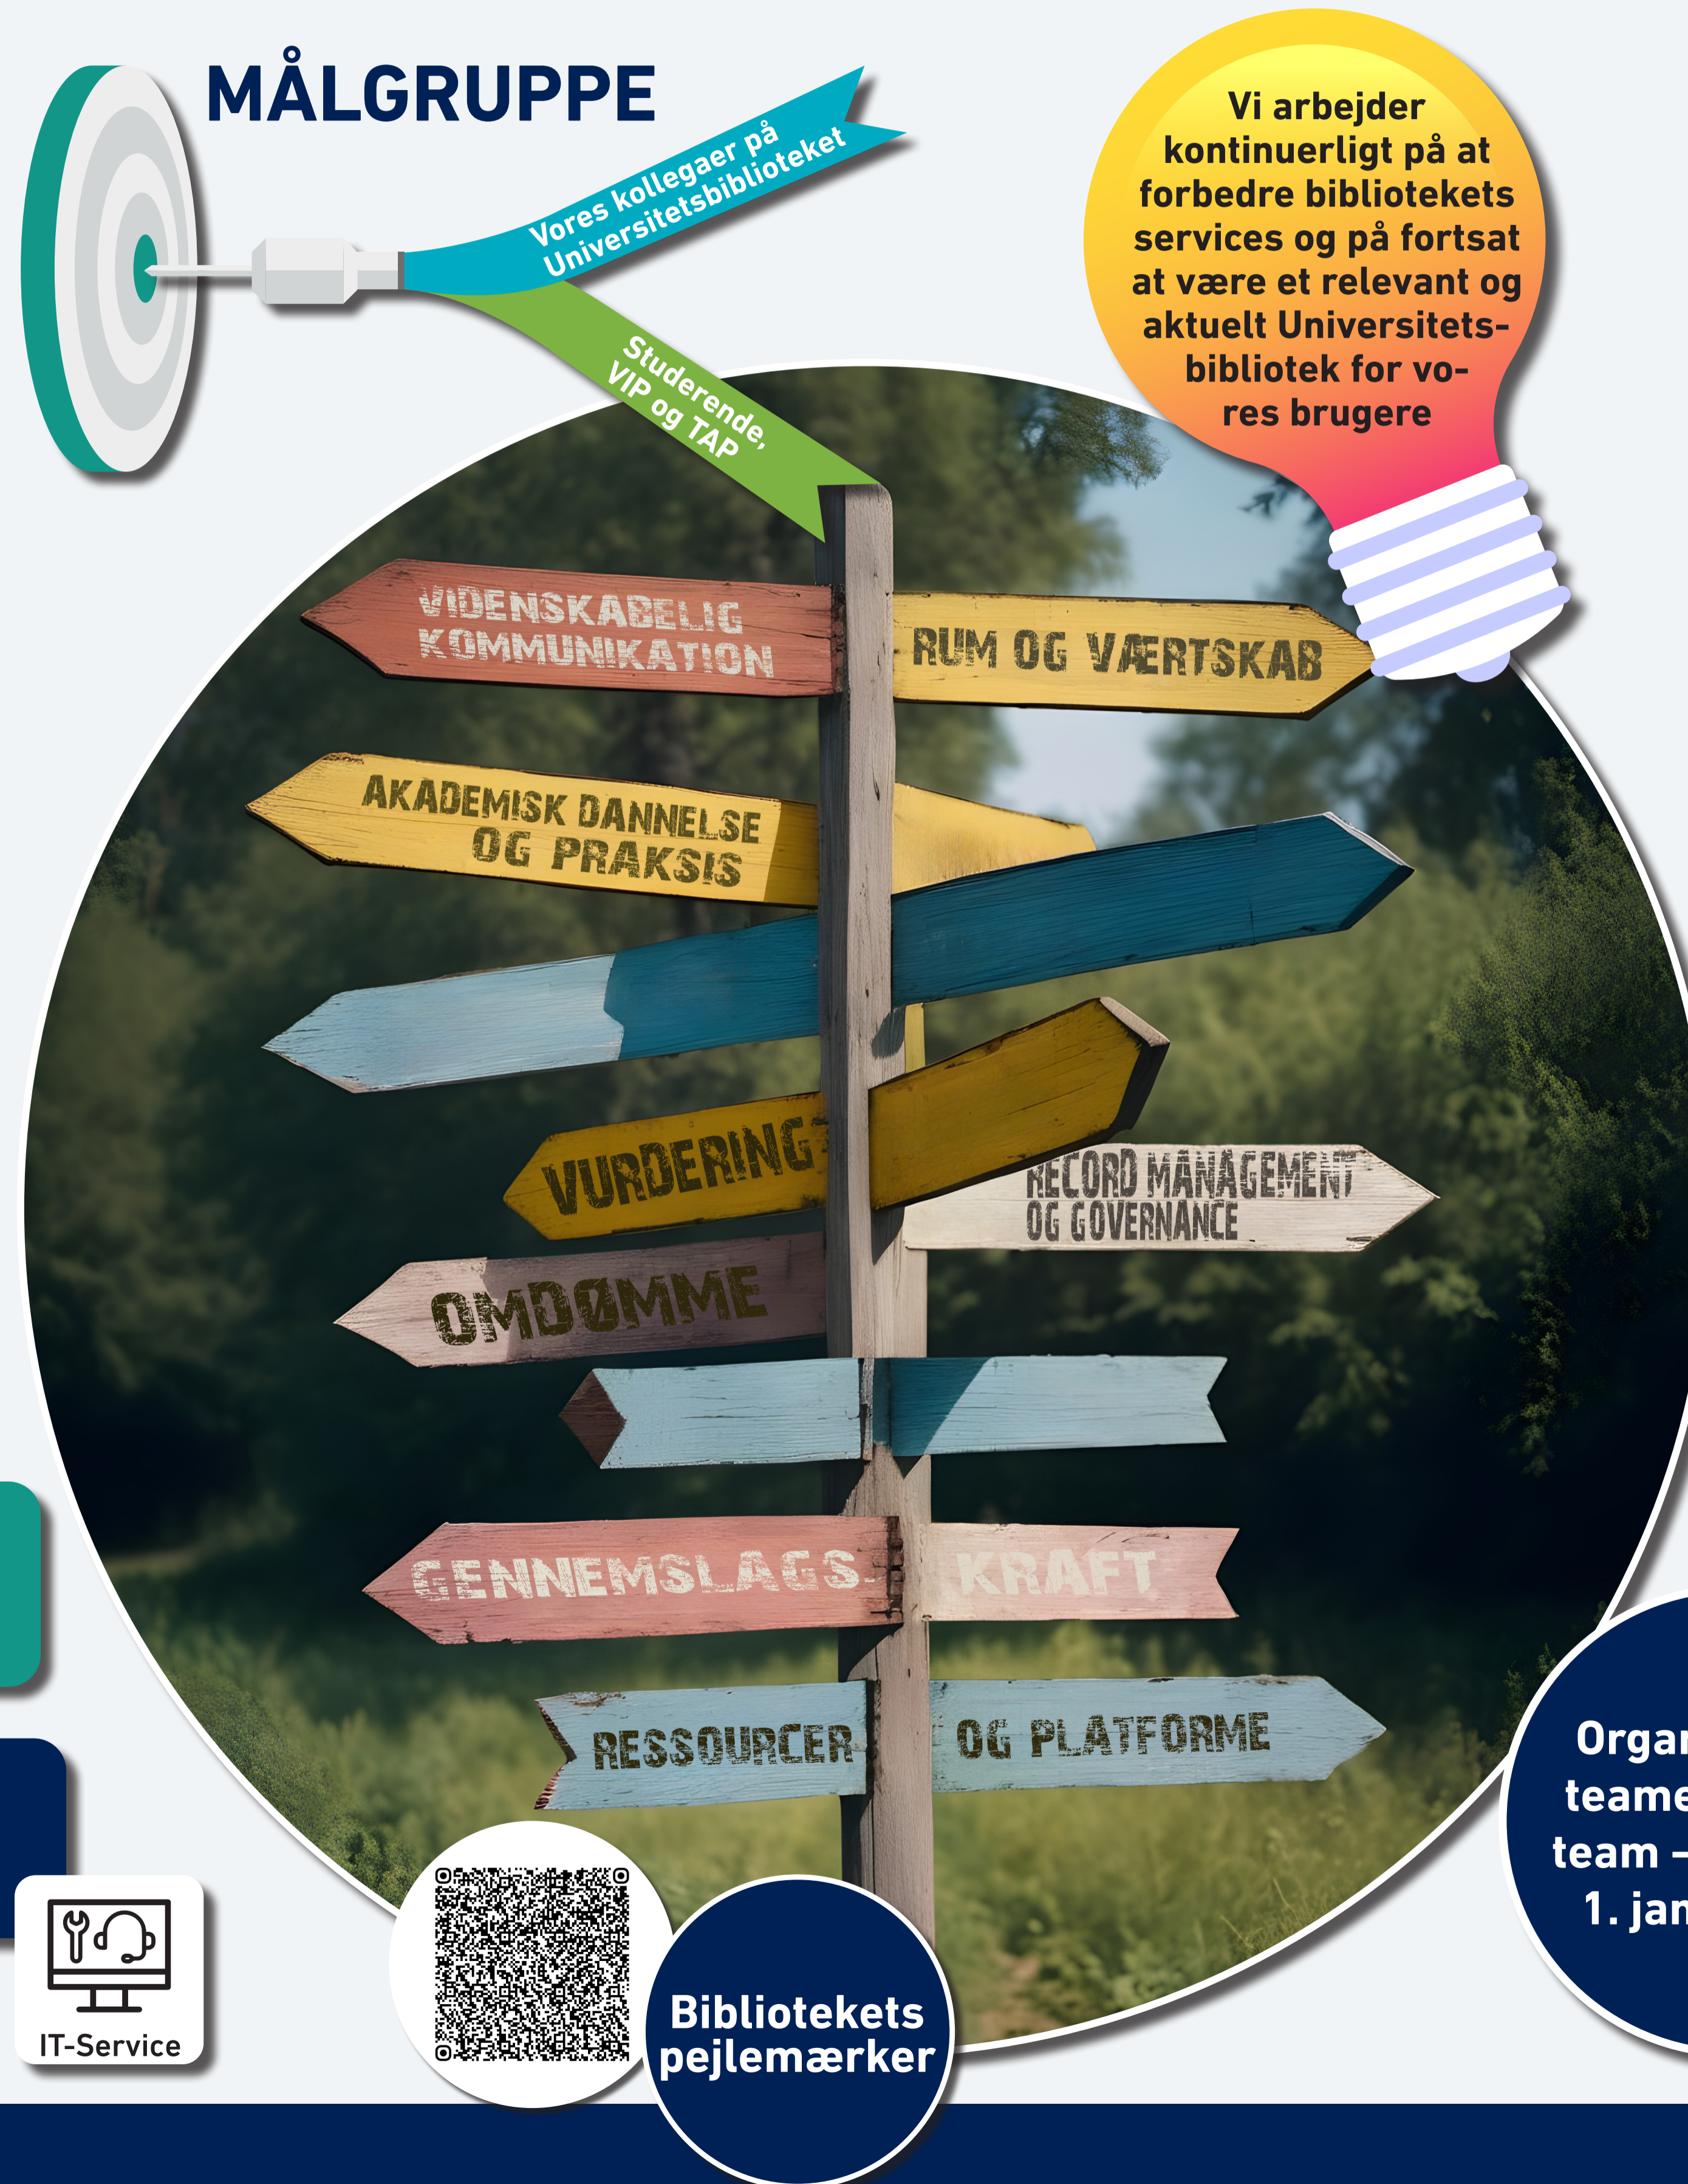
MÅLGRUPPE

Vores kollegaer på Universitetsbiblioteket

Studerende, VIP og TAP

Vi arbejder kontinuerligt på at forbedre bibliotekets services og på fortsat at være et relevant og aktuelt Universitetsbibliotek for vores brugere

VIDENSKABELIG KOMMUNIKATION

RUM OG VÆRTSKAB

AKADEMISK DANNELSE OG PRAKSIS

VURDERING

RECORD MANAGEMENT OG GOVERNANCE

OMDØMME

GENNEMSLAGSKRAFT

RESSOURCER OG PLATFORME

Orga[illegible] teame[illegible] team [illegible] 1. jan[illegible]

IT-Service

Bibliotekets pejlemærker